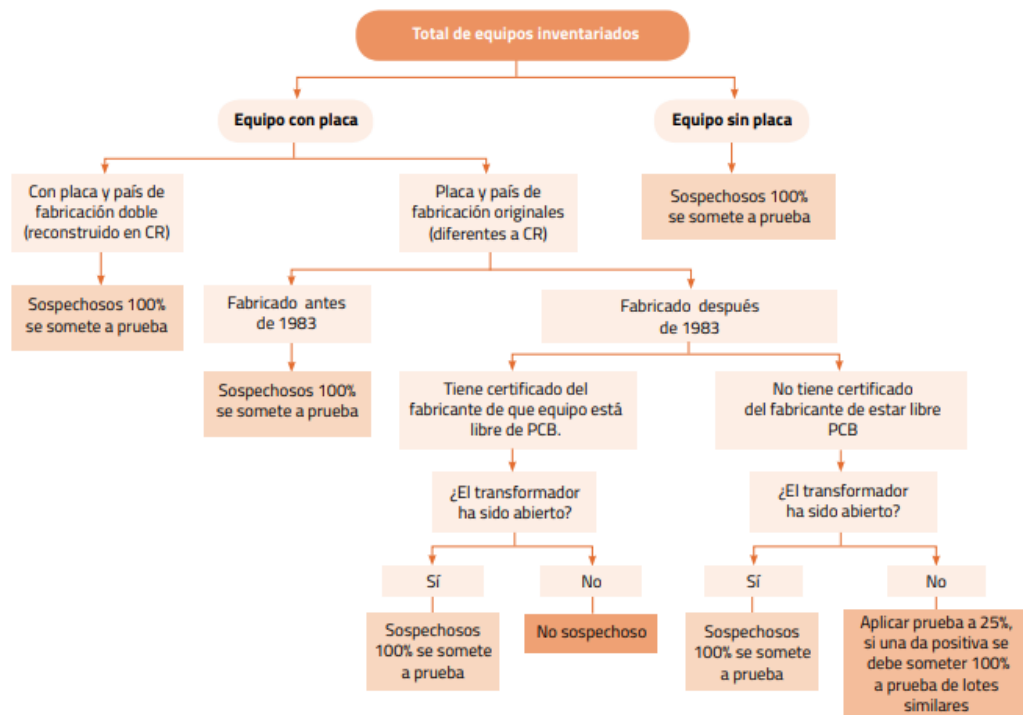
Total de equipos inventariados

Equipo con placa

Equipo sin placa

Sospechosos 100% se somete a prueba

Con placa y país de fabricación doble (reconstruido en CR)

Sospechosos 100% se somete a prueba

Placa y país de fabricación originales (diferentes a CR)

Fabricado antes de 1983

Sospechosos 100% se somete a prueba

Fabricado después de 1983

Tiene certificado del fabricante de que equipo está libre de PCB.

¿El transformador ha sido abierto?

Sí

Sospechosos 100% se somete a prueba

No

No sospechoso

No tiene certificado del fabricante de estar libre PCB

¿El transformador ha sido abierto?

Sí

Sospechosos 100% se somete a prueba

No

Aplicar prueba a 25%, si una da positiva se debe someter 100% a prueba de lotes similares